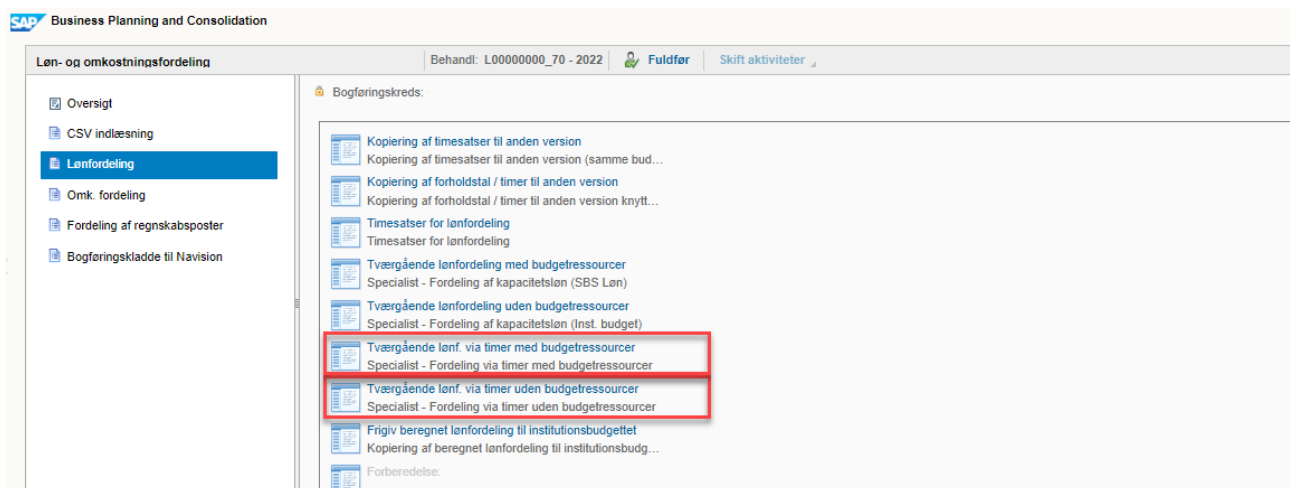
SAP Business Planning and Consolidation

Løn- og omkostningsfordeling

Behandl: L00000000_70 - 2022

Fuldfør

Skift aktiviteter

Oversigt

CSV indlæsning

Lønfordeling

Omk. fordeling

Fordeling af regnskabsposter

Bogføringskladde til Navision

Bogføringskreds:

Kopiering af timesatser til anden version
Kopiering af timesatser til anden version (samme bud…

Kopiering af forholdstal / timer til anden version
Kopiering af forholdstal / timer til anden version knytt…

Timesatser for lønfordeling
Timesatser for lønfordeling

Tværgående lønfordeling med budgetressourcer
Specialist - Fordeling af kapacitetsløn (SBS Løn)

Tværgående lønfordeling uden budgetressourcer
Specialist - Fordeling af kapacitetsløn (Inst. budget)

Tværgående lønf. via timer med budgetressourcer
Specialist - Fordeling via timer med budgetressourcer

Tværgående lønf. via timer uden budgetressourcer
Specialist - Fordeling via timer uden budgetressourcer

Frigiv beregnet lønfordeling til institutionsbudgettet
Kopiering af beregnet lønfordeling til institutionsbudg…

Forberedelse: